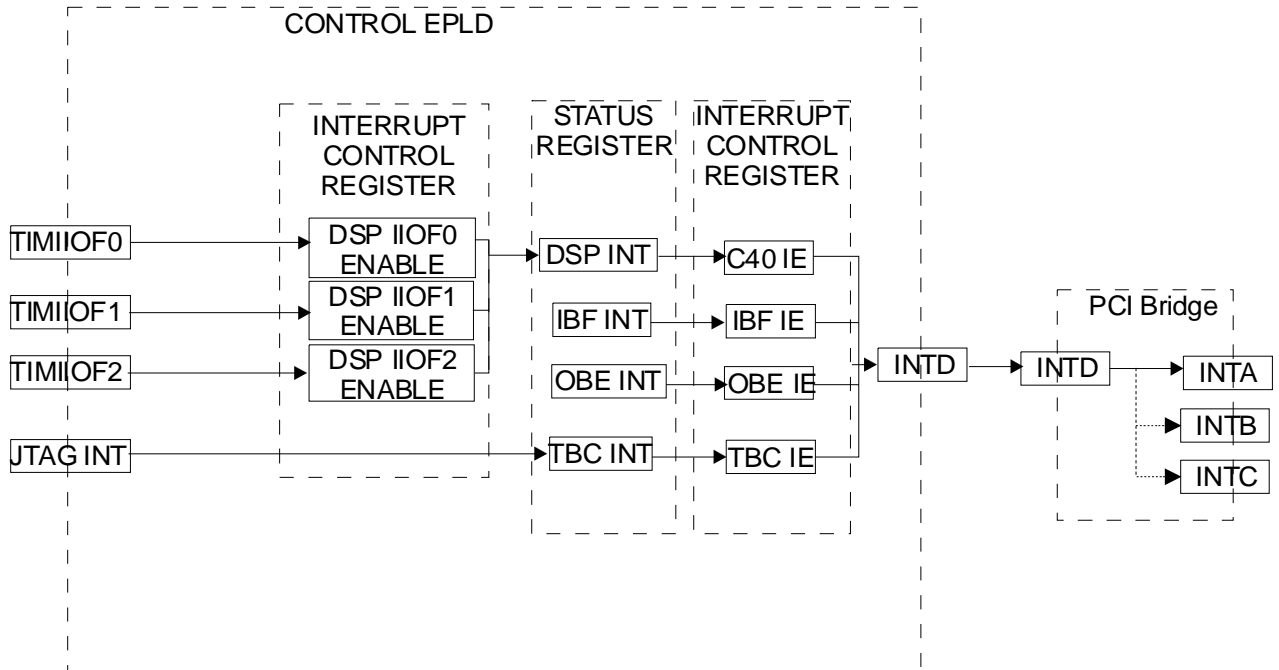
CONTROL EPLD

INTERRUPT CONTROL REGISTER

STATUS REGISTER

INTERRUPT CONTROL REGISTER

TIMIIOF0

DSP IIOF0 ENABLE

DSP INT

C40 IE

TIMIIOF1

DSP IIOF1 ENABLE

IBF INT

IBF IE

PCI Bridge

TIMIIOF2

DSP IIOF2 ENABLE

OBE INT

OBE IE

INTD

INTD

INTA

INTB

JTAG INT

TBC INT

TBC IE

INTC